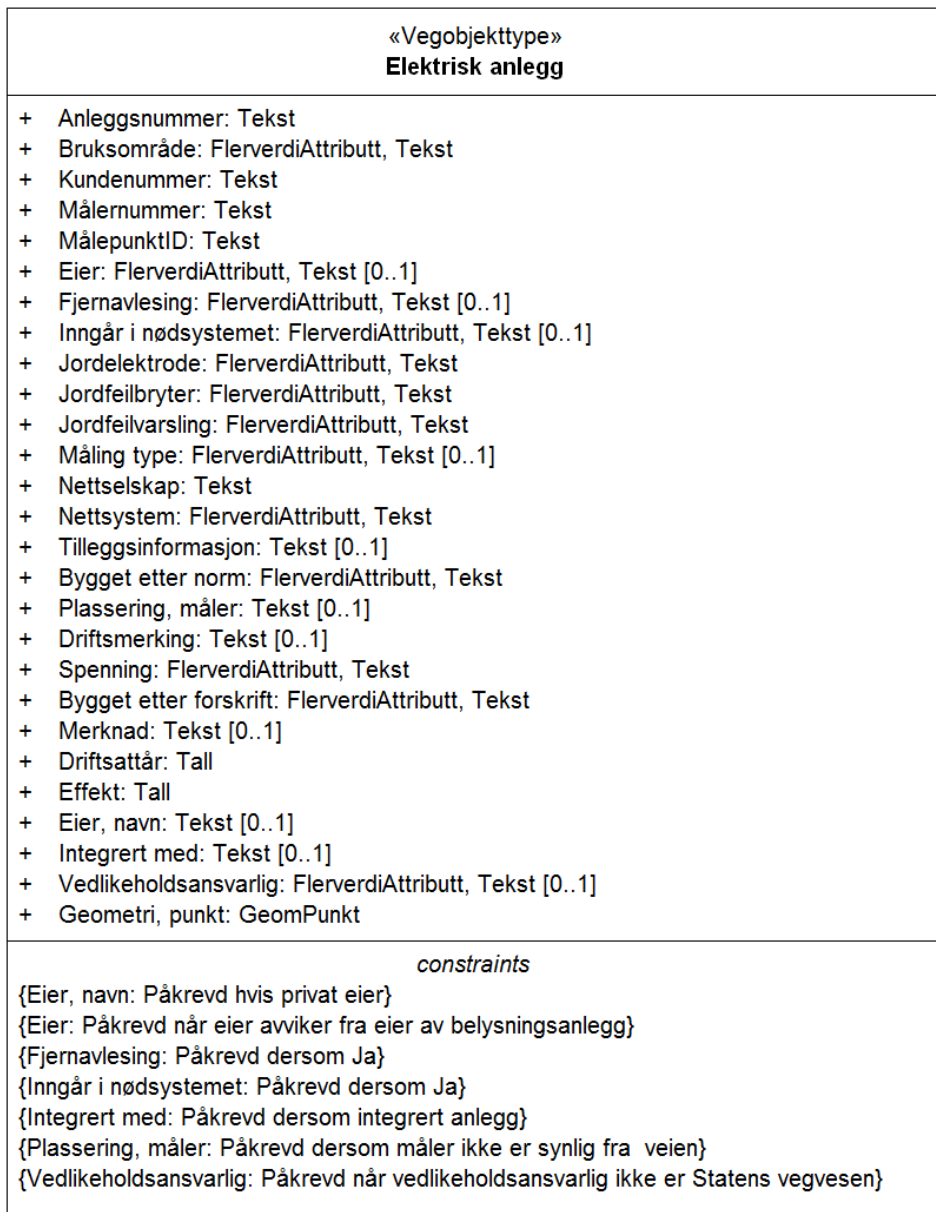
«Vegobjekttype»
**Elektrisk anlegg**

+ Anleggsnummer: Tekst
+ Bruksområde: FlerverdiAttributt, Tekst
+ Kundenummer: Tekst
+ Målernummer: Tekst
+ MålepunktID: Tekst
+ Eier: FlerverdiAttributt, Tekst [0..1]
+ Fjernavlesing: FlerverdiAttributt, Tekst [0..1]
+ Inngår i nødsystemet: FlerverdiAttributt, Tekst [0..1]
+ Jordelektrode: FlerverdiAttributt, Tekst
+ Jordfeilbryter: FlerverdiAttributt, Tekst
+ Jordfeilvarsling: FlerverdiAttributt, Tekst
+ Måling type: FlerverdiAttributt, Tekst [0..1]
+ Nettselskap: Tekst
+ Nettsystem: FlerverdiAttributt, Tekst
+ Tilleggsinformasjon: Tekst [0..1]
+ Bygget etter norm: FlerverdiAttributt, Tekst
+ Plassering, måler: Tekst [0..1]
+ Driftsmerking: Tekst [0..1]
+ Spenning: FlerverdiAttributt, Tekst
+ Bygget etter forskrift: FlerverdiAttributt, Tekst
+ Merknad: Tekst [0..1]
+ Driftsattår: Tall
+ Effekt: Tall
+ Eier, navn: Tekst [0..1]
+ Integrert med: Tekst [0..1]
+ Vedlikeholdsansvarlig: FlerverdiAttributt, Tekst [0..1]
+ Geometri, punkt: GeomPunkt

*constraints*
{Eier, navn: Påkrevd hvis privat eier}
{Eier: Påkrevd når eier avviker fra eier av belysningsanlegg}
{Fjernavlesing: Påkrevd dersom Ja}
{Inngår i nødsystemet: Påkrevd dersom Ja}
{Integrert med: Påkrevd dersom integrert anlegg}
{Plassering, måler: Påkrevd dersom måler ikke er synlig fra veien}
{Vedlikeholdsansvarlig: Påkrevd når vedlikeholdsansvarlig ikke er Statens vegvesen}